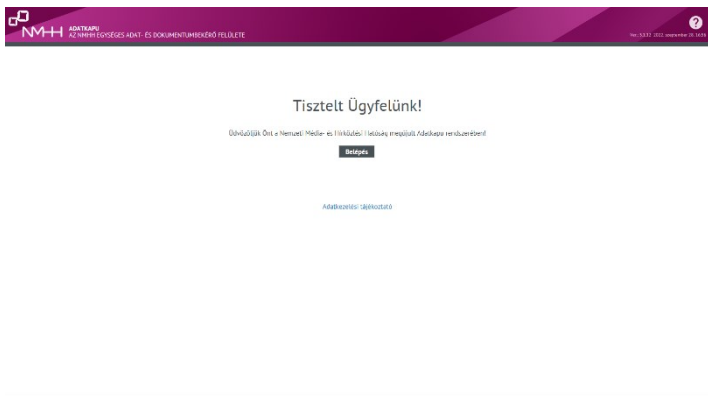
NMHH ADATKAPU
AZ NMHH EGYSÉGES ADAT- ÉS DOKUMENTUMBEKÉRŐ FELÜLETE

?
Ver.: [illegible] 2022. szeptember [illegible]

Tisztelt Ügyfelünk!

Üdvözöljük Önt a Nemzeti Média- és Hírközlési Hatóság megújult Adatkapu rendszerében!

Belépés

Adatkezelési tájékoztató